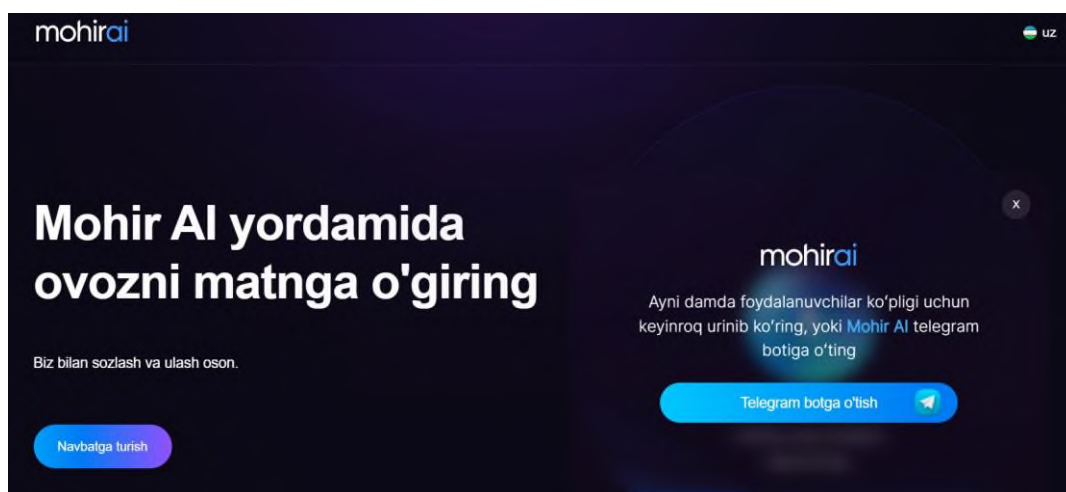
mohirai

uz

Mohir AI yordamida ovozni matnga o'giring

Biz bilan sozlash va ulash oson.

Navbatga turish

x

mohirai

Ayni damda foydalanuvchilar ko'pligi uchun keyinroq urinib ko'ring, yoki Mohir AI telegram botiga o'ting

Telegram botga o'tish